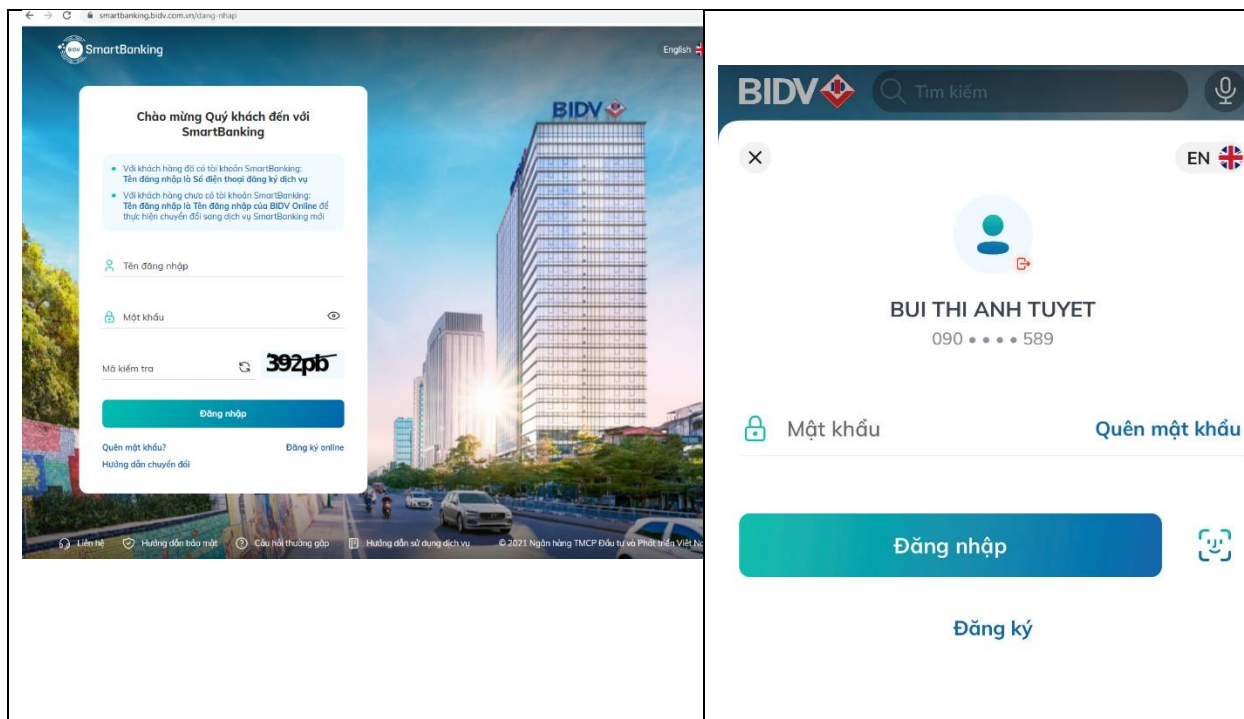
smartbanking.bidv.com.vn/dang-nhap

SmartBanking

English

BIDV

Chào mừng Quý khách đến với SmartBanking

• Với khách hàng đã có tài khoản SmartBanking: Tên đăng nhập là Số điện thoại đăng ký dịch vụ
• Với khách hàng chưa có tài khoản SmartBanking: Tên đăng nhập là Tên đăng nhập của BIDV Online để thực hiện chuyển đổi sang dịch vụ SmartBanking mới

Tên đăng nhập

Mật khẩu

Mã kiểm tra

392pb

Đăng nhập

Quên mật khẩu?

Đăng ký online

Hướng dẫn chuyển đổi

Liên hệ Hướng dẫn bảo mật Câu hỏi thường gặp Hướng dẫn sử dụng dịch vụ © 2021 Ngân hàng TMCP Đầu tư và Phát triển Việt N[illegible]

BIDV

Tìm kiếm

EN

BUI THI ANH TUYET
090 • • • • 589

Mật khẩu

Quên mật khẩu

Đăng nhập

Đăng ký